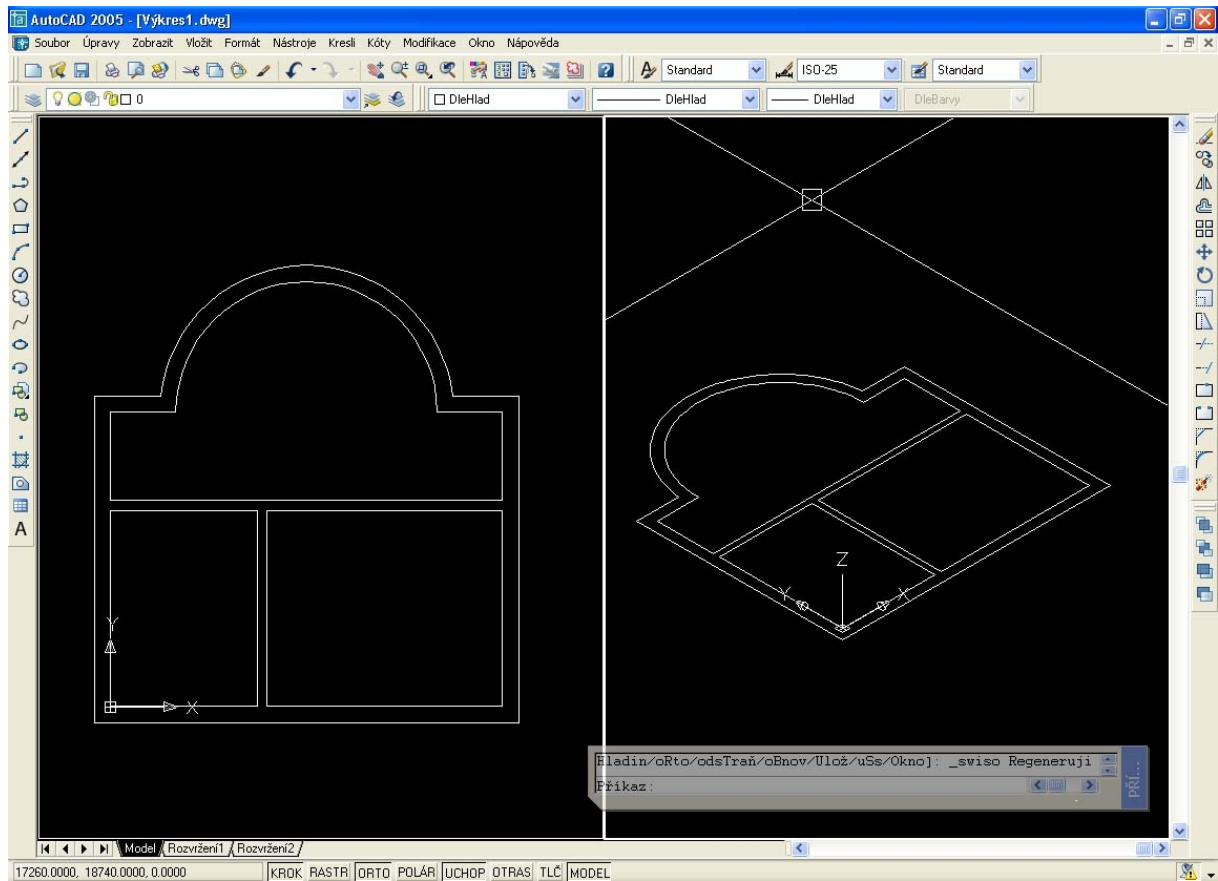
AutoCAD 2005 - [Výkres1.dwg]

Soubor Úpravy Zobrazit Vložit Formát Nástroje Kresli Kóty Modifikace Okno Nápověda

Standard ISO-25 Standard

0 DleHlad DleHlad DleHlad DleBarvy

A

Y

X

Z

Y

X

Hladin/oRto/odsTraň/oBnov/Ulož/uSs/Okno]: _swiso Regeneruji

Příkaz:

PŘÍ...

Model Rozvržení1 Rozvržení2

17260.0000, 18740.0000, 0.0000 KROK RASTR ORTO POLÁR UCHOP OTRAS TLČ MODEL